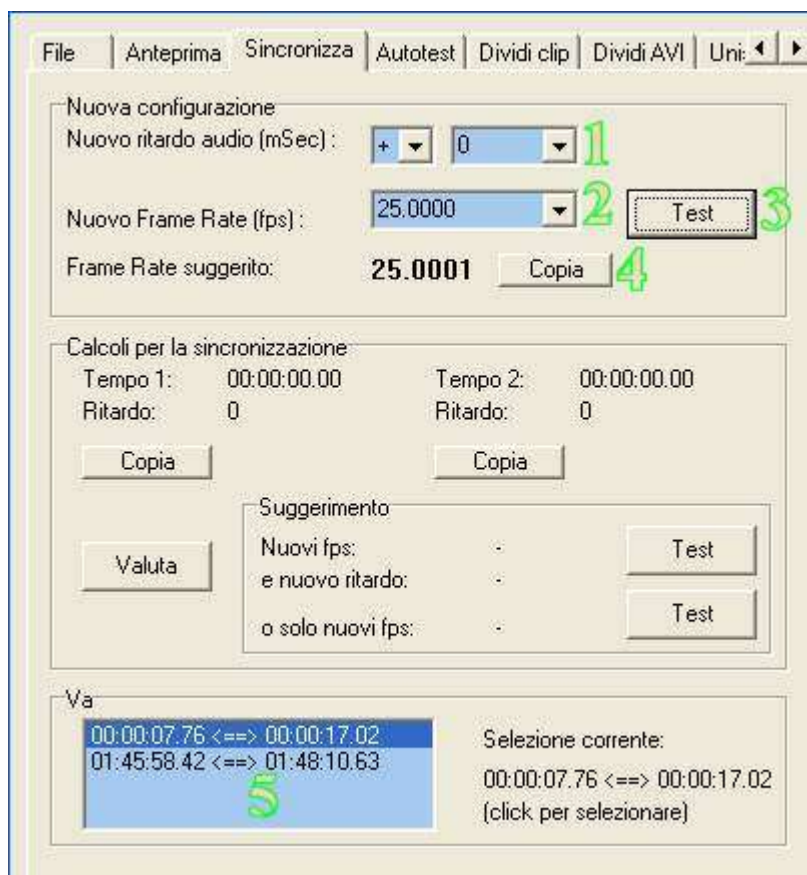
File | Anteprima | Sincronizza | Autotest | Dividi clip | Dividi AVI | Uni

Nuova configurazione
Nuovo ritardo audio (mSec) : + 0 1
Nuovo Frame Rate (fps) : 25.0000 2 Test 3
Frame Rate suggerito: 25.0001 Copia 4

Calcoli per la sincronizzazione
Tempo 1: 00:00:00.00 Tempo 2: 00:00:00.00
Ritardo: 0 Ritardo: 0
Copia Copia

Suggerimento
Valuta
Nuovi fps: - Test
e nuovo ritardo: -
o solo nuovi fps: - Test

Va
00:00:07.76 <==> 00:00:17.02
01:45:58.42 <==> 01:48:10.63
5
Selezione corrente:
00:00:07.76 <==> 00:00:17.02
(click per selezionare)